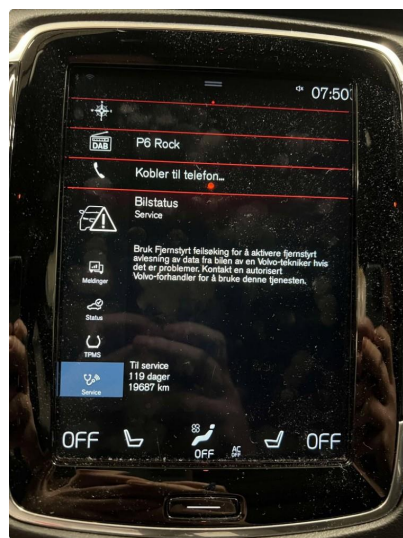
07:50

DAB

P6 Rock

Kobler til telefon...

Bilstatus
Service

Bruk Fjernstyrt feilsøking for å aktivere fjernstyrt avlesning av data fra bilen av en Volvo-tekniker hvis det er problemer. Kontakt en autorisert Volvo-forhandler for å bruke denne tjenesten.

Meldinger

Status

TPMS

Service

Til service
119 dager
19687 km

OFF

OFF

AC OFF

OFF